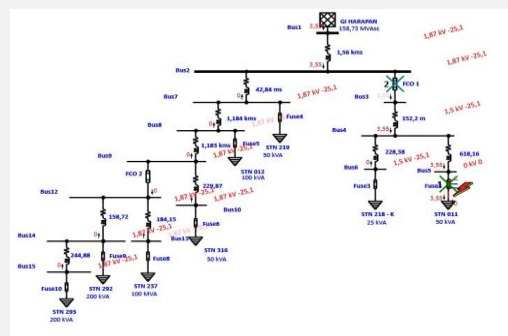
GI HARAPAN
158,73 MVAsc
Bus1
3,58
1,56 kms
3,55
1,87 kV -25,1
1,87 kV -25,1
Bus2
Bus3
FCO 1
Bus7
42,84 ms
1,87 kV -25,1
1,5 kV -25,1
Bus8
1,184 kms
Fuse4
152,2 m
Bus4
3,55
1,87 kV -25,1
STN 210
50 kVA
Bus9
1,183 kms
Fuse5
STN 012
100 kVA
228,38
1,5 kV -25,1
618,16
0 kV 0
Bus6
Bus5
FCO 2
229,87
1,87 kV -25,1
Fuse3
Fuse1
Bus12
Bus10
STN 218 - K
25 kVA
STN 011
50 kVA
158,72
184,15
1,87 kV -25,1
Fuse6
Bus14
Bus13
STN 316
50 kVA
244,88
Fuse9
1,87 kV -25,1
Fuse8
Bus15
Fuse10
STN 292
200 kVA
STN 237
100 MVA
STN 295
200 kVA